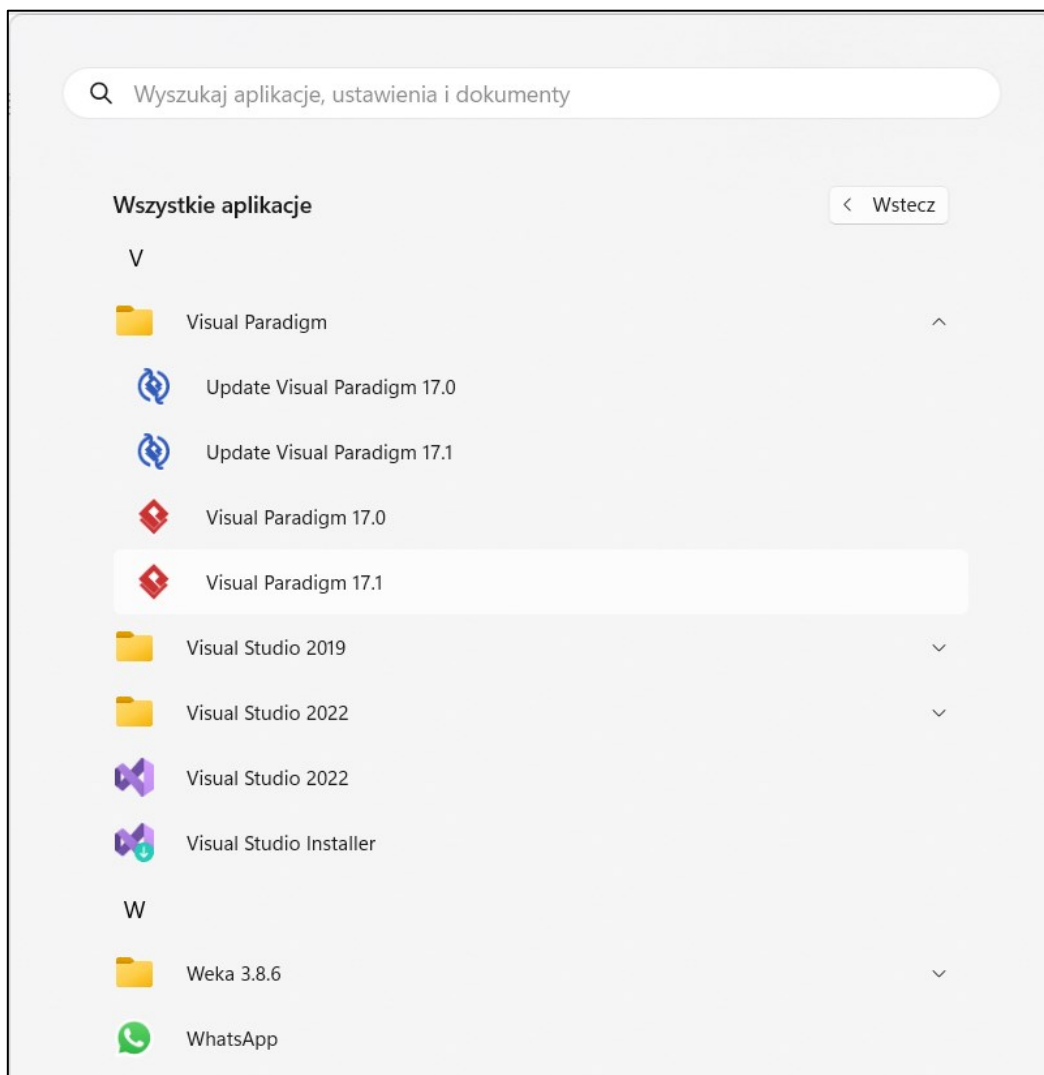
Wyszukaj aplikacje, ustawienia i dokumenty

Wszystkie aplikacje

< Wstecz

V

Visual Paradigm

Update Visual Paradigm 17.0

Update Visual Paradigm 17.1

Visual Paradigm 17.0

Visual Paradigm 17.1

Visual Studio 2019

Visual Studio 2022

Visual Studio 2022

Visual Studio Installer

W

Weka 3.8.6

WhatsApp